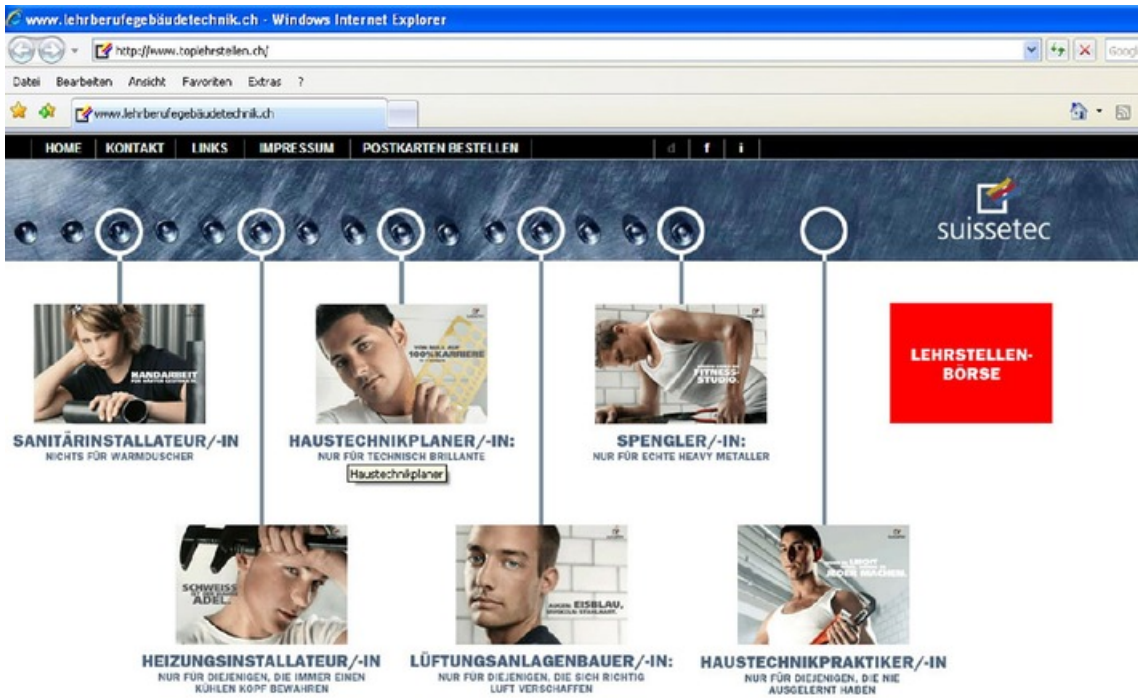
www.lehrberufegebäudetechnik.ch - Windows Internet Explorer

http://www.toplehrstellen.ch/

Google

Datei Bearbeiten Ansicht Favoriten Extras ?

www.lehrberufegebäudetechnik.ch

HOME | KONTAKT | LINKS | IMPRESSUM | POSTKARTEN BESTELLEN | d | f | i

suissetec

HANDARBEIT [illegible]

SANITÄRINSTALLATEUR/-IN
NICHTS FÜR WARMDUSCHER

VON NULL AUF 100% KARRIERE

HAUSTECHNIKPLANER/-IN:
NUR FÜR TECHNISCH BRILLANTE

Haustechnikplaner

FITNESS-STUDIO.

SPENGLER/-IN:
NUR FÜR ECHTE HEAVY METALLER

LEHRSTELLEN-BÖRSE

SCHWEISS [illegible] ADEL

HEIZUNGSINSTALLATEUR/-IN
NUR FÜR DIEJENIGEN, DIE IMMER EINEN KÜHLEN KOPF BEWAHREN

AUGEN EISBLAU, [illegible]

LÜFTUNGSANLAGENBAUER/-IN:
NUR FÜR DIEJENIGEN, DIE SICH RICHTIG LUFT VERSCHAFFEN

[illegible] JEDER MACHEN.

HAUSTECHNIKPRAKTIKER/-IN
NUR FÜR DIEJENIGEN, DIE NIE AUSGELERNT HABEN